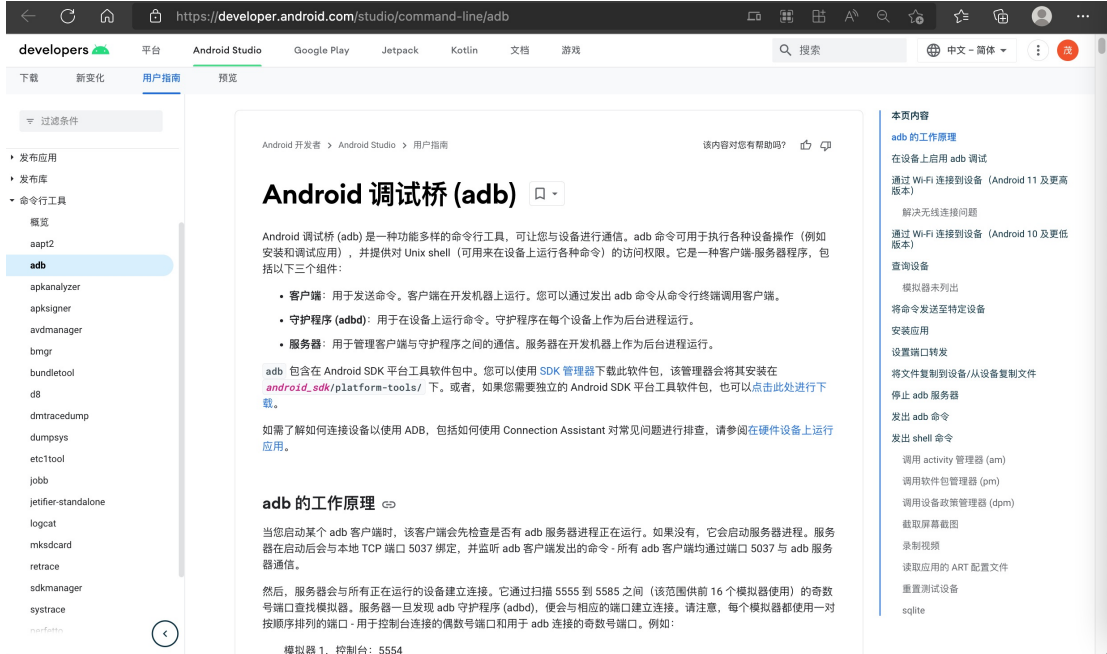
https://developer.android.com/studio/command-line/adb

developers 平台 Android Studio Google Play Jetpack Kotlin 文档 游戏 搜索 中文 – 简体 茂

下载 新变化 用户指南 预览

过滤条件

发布应用
发布库
命令行工具
概览
aapt2
adb
apkanalyzer
apksigner
avdmanager
bmgr
bundletool
d8
dmtracedump
dumpsys
etc1tool
jobb
jetifier-standalone
logcat
mksdcard
retrace
sdkmanager
systrace
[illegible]

Android 开发者 > Android Studio > 用户指南

该内容对您有帮助吗?

# Android 调试桥 (adb)

Android 调试桥 (adb) 是一种功能多样的命令行工具，可让您与设备进行通信。adb 命令可用于执行各种设备操作（例如安装和调试应用），并提供对 Unix shell（可用来在设备上运行各种命令）的访问权限。它是一种客户端-服务器程序，包括以下三个组件：

• 客户端：用于发送命令。客户端在开发机器上运行。您可以通过发出 adb 命令从命令行终端调用客户端。
• 守护程序 (adbd)：用于在设备上运行命令。守护程序在每个设备上作为后台进程运行。
• 服务器：用于管理客户端与守护程序之间的通信。服务器在开发机器上作为后台进程运行。

adb 包含在 Android SDK 平台工具软件包中。您可以使用 SDK 管理器下载此软件包，该管理器会将其安装在 android_sdk/platform-tools/ 下。或者，如果您需要独立的 Android SDK 平台工具软件包，也可以点击此处进行下载。

如需了解如何连接设备以使用 ADB，包括如何使用 Connection Assistant 对常见问题进行排查，请参阅在硬件设备上运行应用。

## adb 的工作原理

当您启动某个 adb 客户端时，该客户端会先检查是否有 adb 服务器进程正在运行。如果没有，它会启动服务器进程。服务器在启动后会与本地 TCP 端口 5037 绑定，并监听 adb 客户端发出的命令 - 所有 adb 客户端均通过端口 5037 与 adb 服务器通信。

然后，服务器会与所有正在运行的设备建立连接。它通过扫描 5555 到 5585 之间（该范围供前 16 个模拟器使用）的奇数号端口查找模拟器。服务器一旦发现 adb 守护程序 (adbd)，便会与相应的端口建立连接。请注意，每个模拟器都使用一对按顺序排列的端口 - 用于控制台连接的偶数号端口和用于 adb 连接的奇数号端口。例如：

模拟器 1，控制台：5554

本页内容
adb 的工作原理
在设备上启用 adb 调试
通过 Wi-Fi 连接到设备（Android 11 及更高版本）
解决无线连接问题
通过 Wi-Fi 连接到设备（Android 10 及更低版本）
查询设备
模拟器未列出
将命令发送至特定设备
安装应用
设置端口转发
将文件复制到设备/从设备复制文件
停止 adb 服务器
发出 adb 命令
发出 shell 命令
调用 activity 管理器 (am)
调用软件包管理器 (pm)
调用设备政策管理器 (dpm)
截取屏幕截图
录制视频
读取应用的 ART 配置文件
重置测试设备
sqlite